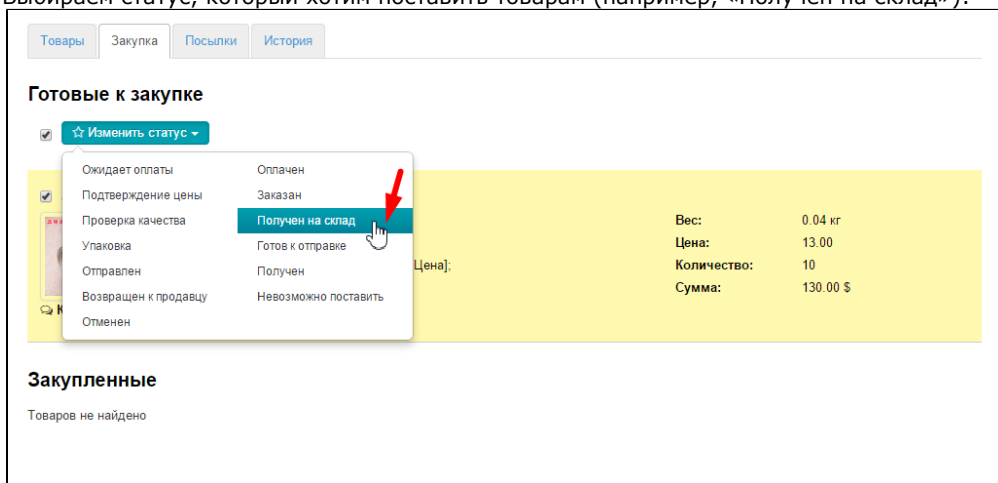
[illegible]

Товары | Закупка | Посылки | История

Готовые к закупке

☆ Изменить статус

Ожидает оплаты
Подтверждение цены
Проверка качества
Упаковка
Отправлен
Возвращен к продавцу
Отменен

Оплачен
Заказан
Получен на склад
Готов к отправке
Получен
Невозможно поставить

Цена];

| Вес: | 0.04 кг |
|---|---|
| Цена: | 13.00 |
| Количество: | 10 |
| Сумма: | 130.00 $ |

Закупленные

Товаров не найдено